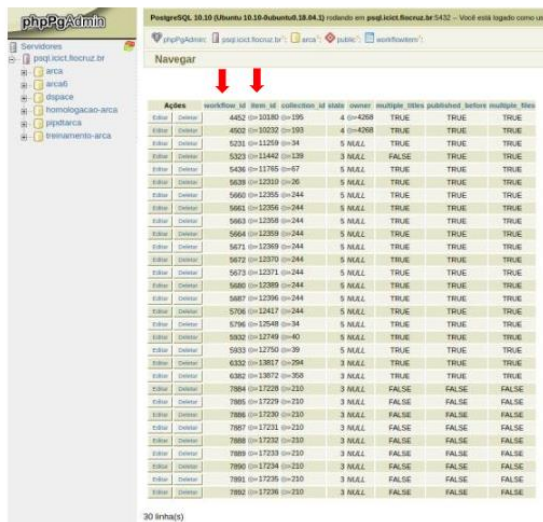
phpPgAdmin

Servidores
psql.icict.fiocruz.br
arca
arca6
dspace
homologacao-arca
pipdtarca
treinamento-arca

PostgreSQL 10.10 (Ubuntu 10.10-0ubuntu0.18.04.1) rodando em psql.icict.fiocruz.br:5432 -- Você está logado como u

phpPgAdmin: psql.icict.fiocruz.br: arca: public: workflowitem:

Navegar

| Ações | | workflow_id | item_id | collection_id | state | owner | multiple_titles | published_before | multiple_files |
|---|---|---|---|---|---|---|---|---|---|
| Editar | Deletar | 4452 | 10180 | 195 | 4 | 4268 | TRUE | TRUE | TRUE |
| Editar | Deletar | 4502 | 10232 | 193 | 4 | 4268 | TRUE | TRUE | TRUE |
| Editar | Deletar | 5231 | 11259 | 34 | 5 | NULL | TRUE | TRUE | TRUE |
| Editar | Deletar | 5323 | 11442 | 139 | 3 | NULL | FALSE | FALSE | TRUE |
| Editar | Deletar | 5436 | 11765 | 67 | 5 | NULL | TRUE | TRUE | TRUE |
| Editar | Deletar | 5639 | 12310 | 26 | 5 | NULL | TRUE | TRUE | TRUE |
| Editar | Deletar | 5660 | 12355 | 244 | 5 | NULL | TRUE | TRUE | TRUE |
| Editar | Deletar | 5661 | 12356 | 244 | 5 | NULL | TRUE | TRUE | TRUE |
| Editar | Deletar | 5663 | 12358 | 244 | 5 | NULL | TRUE | TRUE | TRUE |
| Editar | Deletar | 5664 | 12359 | 244 | 5 | NULL | TRUE | TRUE | TRUE |
| Editar | Deletar | 5671 | 12369 | 244 | 5 | NULL | TRUE | TRUE | TRUE |
| Editar | Deletar | 5672 | 12370 | 244 | 5 | NULL | TRUE | TRUE | TRUE |
| Editar | Deletar | 5673 | 12371 | 244 | 5 | NULL | TRUE | TRUE | TRUE |
| Editar | Deletar | 5680 | 12389 | 244 | 5 | NULL | TRUE | TRUE | TRUE |
| Editar | Deletar | 5687 | 12396 | 244 | 5 | NULL | TRUE | TRUE | TRUE |
| Editar | Deletar | 5706 | 12417 | 244 | 5 | NULL | TRUE | TRUE | TRUE |
| Editar | Deletar | 5796 | 12548 | 34 | 5 | NULL | TRUE | TRUE | TRUE |
| Editar | Deletar | 5932 | 12749 | 40 | 5 | NULL | TRUE | TRUE | TRUE |
| Editar | Deletar | 5933 | 12750 | 39 | 5 | NULL | TRUE | TRUE | TRUE |
| Editar | Deletar | 6332 | 13817 | 254 | 3 | NULL | TRUE | TRUE | TRUE |
| Editar | Deletar | 6382 | 13872 | 358 | 3 | NULL | TRUE | TRUE | TRUE |
| Editar | Deletar | 7884 | 17228 | 210 | 3 | NULL | FALSE | FALSE | FALSE |
| Editar | Deletar | 7885 | 17229 | 210 | 3 | NULL | FALSE | FALSE | FALSE |
| Editar | Deletar | 7886 | 17230 | 210 | 3 | NULL | FALSE | FALSE | FALSE |
| Editar | Deletar | 7887 | 17231 | 210 | 3 | NULL | FALSE | FALSE | FALSE |
| Editar | Deletar | 7888 | 17232 | 210 | 3 | NULL | FALSE | FALSE | FALSE |
| Editar | Deletar | 7889 | 17233 | 210 | 3 | NULL | FALSE | FALSE | FALSE |
| Editar | Deletar | 7890 | 17234 | 210 | 3 | NULL | FALSE | FALSE | FALSE |
| Editar | Deletar | 7891 | 17235 | 210 | 3 | NULL | FALSE | FALSE | FALSE |
| Editar | Deletar | 7892 | 17236 | 210 | 3 | NULL | FALSE | FALSE | FALSE |

30 linha(s)